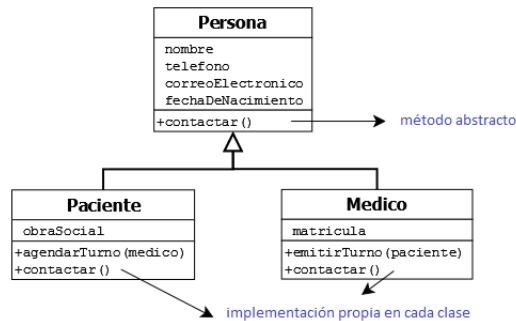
Persona

nombre
telefono
correoElectronico
fechaDeNacimiento

+contactar()

método abstracto

Paciente

obraSocial

+agendarTurno(medico)
+contactar()

Medico

matricula

+emitirTurno(paciente)
+contactar()

implementación propia en cada clase